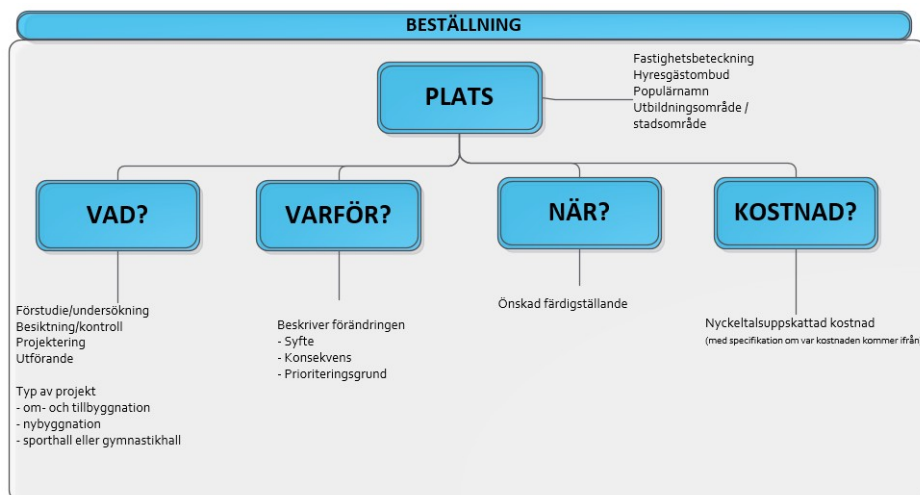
BESTÄLLNING

PLATS

Fastighetsbeteckning
Hyresgästombud
Populärnamn
Utbildningsområde / stadsområde

VAD?

Förstudie/undersökning
Besiktning/kontroll
Projektering
Utförande

Typ av projekt
- om- och tillbyggnation
- nybyggnation
- sporthall eller gymnastikhall

VARFÖR?

Beskriver förändringen
- Syfte
- Konsekvens
- Prioriteringsgrund

NÄR?

Önskad färdigställande

KOSTNAD?

Nyckeltalsuppskattad kostnad
(med specifikation om var kostnaden kommer ifrån